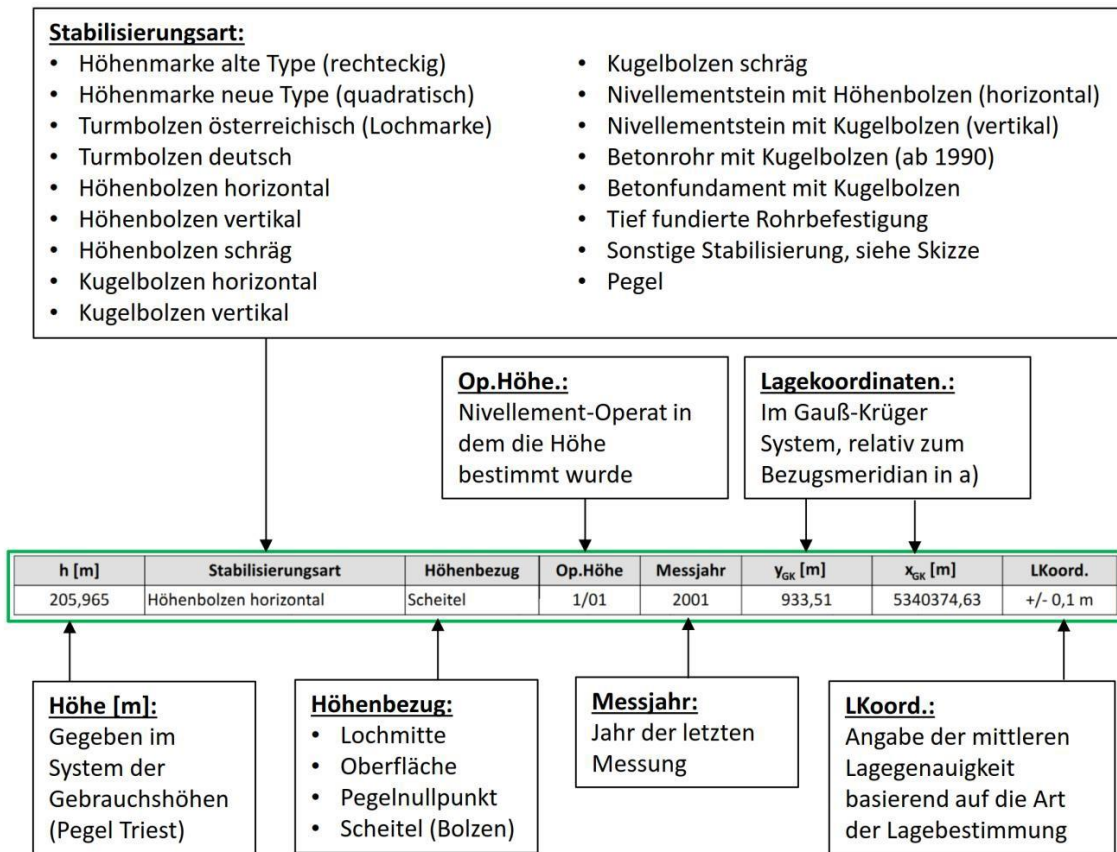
**Stabilisierungsart:**
- Höhenmarke alte Type (rechteckig)
- Höhenmarke neue Type (quadratisch)
- Turmbolzen österreichisch (Lochmarke)
- Turmbolzen deutsch
- Höhenbolzen horizontal
- Höhenbolzen vertikal
- Höhenbolzen schräg
- Kugelbolzen horizontal
- Kugelbolzen vertikal
- Kugelbolzen schräg
- Nivellementstein mit Höhenbolzen (horizontal)
- Nivellementstein mit Kugelbolzen (vertikal)
- Betonrohr mit Kugelbolzen (ab 1990)
- Betonfundament mit Kugelbolzen
- Tief fundierte Rohrbefestigung
- Sonstige Stabilisierung, siehe Skizze
- Pegel

**Op.Höhe.:**
Nivellement-Operat in dem die Höhe bestimmt wurde

**Lagekoordinaten.:**
Im Gauß-Krüger System, relativ zum Bezugsmeridian in a)

| h [m] | Stabilisierungsart | Höhenbezug | Op.Höhe | Messjahr | $y_{GK}$ [m] | $x_{GK}$ [m] | LKoord. |
|---|---|---|---|---|---|---|---|
| 205,965 | Höhenbolzen horizontal | Scheitel | 1/01 | 2001 | 933,51 | 5340374,63 | +/- 0,1 m |

**Höhe [m]:**
Gegeben im System der Gebrauchshöhen (Pegel Triest)

**Höhenbezug:**
- Lochmitte
- Oberfläche
- Pegelnullpunkt
- Scheitel (Bolzen)

**Messjahr:**
Jahr der letzten Messung

**LKoord.:**
Angabe der mittleren Lagegenauigkeit basierend auf die Art der Lagebestimmung